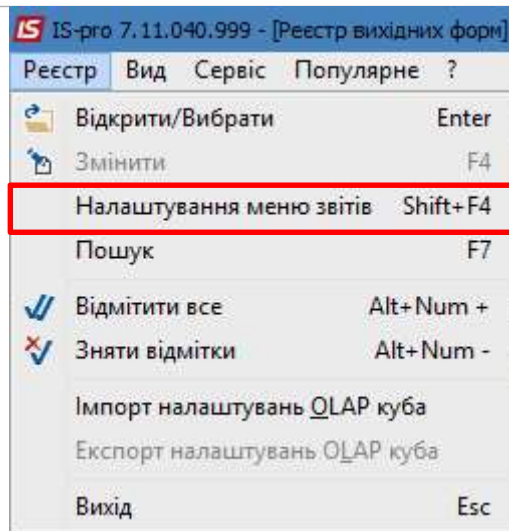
IS IS-pro 7.11.040.999 - [Реєстр вихідних форм]

Реєстр Вид Сервіс Популярне ?

Відкрити/Вибрати Enter
Змінити F4
Налаштування меню звітів Shift+F4
Пошук F7
Відмітити все Alt+Num +
Зняти відмітки Alt+Num -
Імпорт налаштувань OLAP куба
Експорт налаштувань OLAP куба
Вихід Esc